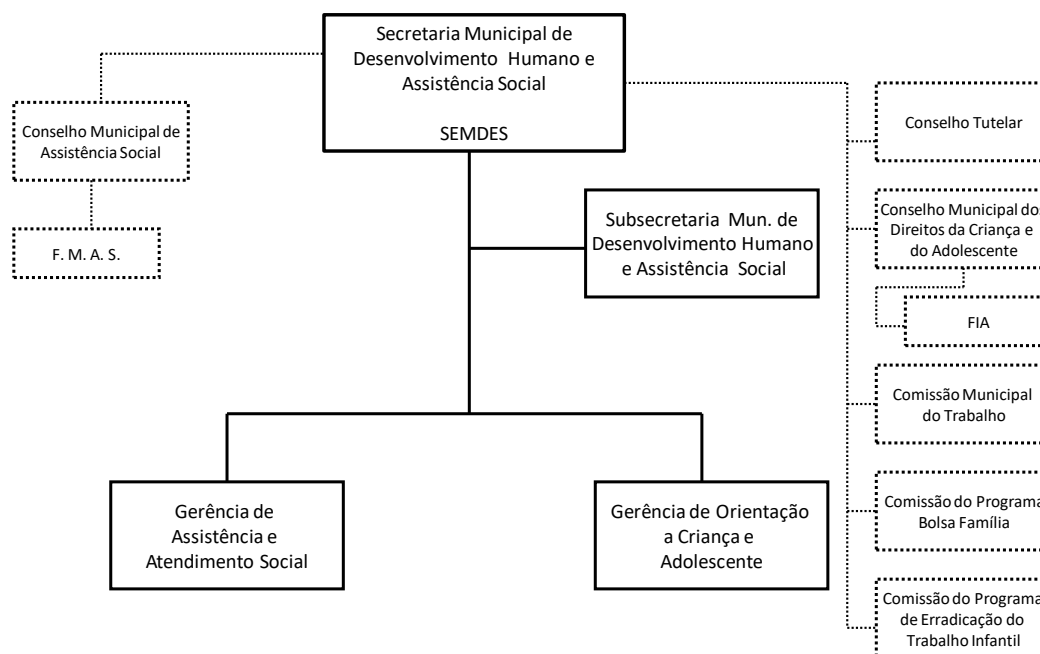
Secretaria Municipal de Desenvolvimento Humano e Assistência Social

SEMDES

Conselho Municipal de Assistência Social

F. M. A. S.

Subsecretaria Mun. de Desenvolvimento Humano e Assistência Social

Gerência de Assistência e Atendimento Social

Gerência de Orientação a Criança e Adolescente

Conselho Tutelar

Conselho Municipal dos Direitos da Criança e do Adolescente

FIA

Comissão Municipal do Trabalho

Comissão do Programa Bolsa Família

Comissão do Programa de Erradicação do Trabalho Infantil